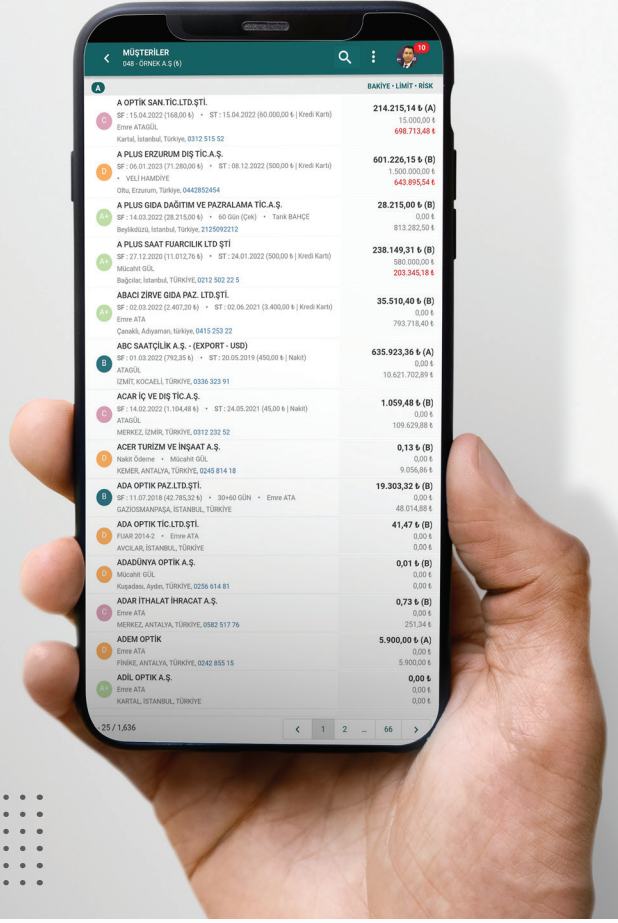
MÜŞTERİLER
048 - ÖRNEK A.Ş (₺)

10

A

BAKİYE • LİMİT • RİSK

A OPTİK SAN.TİC.LTD.ŞTİ.
C
SF : 15.04.2022 (168,00 ₺) • ST : 15.04.2022 (60.000,00 ₺ | Kredi Kartı)
Emre ATAGÜL
Kartal, İstanbul, Türkiye, 0312 515 52
214.215,14 ₺ (A)
15.000,00 ₺
698.713,48 ₺

A PLUS ERZURUM DIŞ TİC.A.Ş.
D
SF : 06.01.2023 (71.280,00 ₺) • ST : 08.12.2022 (500,00 ₺ | Kredi Kartı)
• VELİ HAMDİYE
Oltu, Erzurum, Türkiye, 0442852454
601.226,15 ₺ (B)
1.500.000,00 ₺
643.895,54 ₺

A PLUS GIDA DAĞITIM VE PAZARLAMA TİC.A.Ş.
A+
SF : 14.03.2022 (28.215,00 ₺) • 60 Gün (Çek) • Tarık BAHÇE
Beylikdüzü, İstanbul, Türkiye, 2125092212
28.215,00 ₺ (B)
0,00 ₺
813.282,50 ₺

A PLUS SAAT FUARCILIK LTD ŞTİ
A+
SF : 27.12.2020 (11.012,76 ₺) • ST : 24.01.2022 (500,00 ₺ | Kredi Kartı)
Mücahit GÜL
Bağcılar, İstanbul, TÜRKİYE, 0212 502 22 5
238.149,31 ₺ (B)
580.000,00 ₺
203.345,18 ₺

ABACI ZİRVE GIDA PAZ. LTD.ŞTİ.
A+
SF : 02.03.2022 (2.407,20 ₺) • ST : 02.06.2021 (3.400,00 ₺ | Kredi Kartı)
Emre ATA
Çanaklı, Adıyaman, türkiye, 0415 253 22
35.510,40 ₺ (B)
0,00 ₺
793.718,40 ₺

ABC SAATÇİLİK A.Ş. - (EXPORT - USD)
B
SF : 01.03.2022 (792,35 ₺) • ST : 20.05.2019 (450,00 ₺ | Nakit)
ATAGÜL
İZMİT, KOCAELİ, TÜRKİYE, 0336 323 91
635.923,36 ₺ (A)
0,00 ₺
10.621.702,89 ₺

ACAR İÇ VE DIŞ TİC.A.Ş.
C
SF : 14.02.2022 (1.104,48 ₺) • ST : 24.05.2021 (45,00 ₺ | Nakit)
ATAGÜL
MERKEZ, İZMİR, TÜRKİYE, 0312 312 52
1.059,48 ₺ (B)
0,00 ₺
109.629,88 ₺

ACER TURİZM VE İNŞAAT A.Ş.
D
Nakit Ödeme • Mücahit GÜL
KEMER, ANTALYA, TÜRKİYE, 0245 814 18
0,13 ₺ (B)
0,00 ₺
9.056,86 ₺

ADA OPTIK PAZ.LTD.ŞTİ.
B
SF : 11.07.2018 (42.785,32 ₺) • 30+60 GÜN • Emre ATA
GAZİOSMANPAŞA, İSTANBUL, TÜRKİYE
19.303,32 ₺ (B)
0,00 ₺
48.014,88 ₺

ADA OPTIK TİC.LTD.ŞTİ.
D
FUAR 2014-2 • Emre ATA
AVCILAR, İSTANBUL, TÜRKİYE
41,47 ₺ (B)
0,00 ₺
0,00 ₺

ADADÜNYA OPTİK A.Ş.
D
Mücahit GÜL
Kuşadası, Aydın, TÜRKİYE, 0256 614 81
0,01 ₺ (B)
0,00 ₺
0,00 ₺

ADAR İTHALAT İHRACAT A.Ş.
C
Emre ATA
MERKEZ, ANTALYA, TÜRKİYE, 0582 517 76
0,73 ₺ (B)
0,00 ₺
251,34 ₺

ADEM OPTİK
D
Emre ATA
FİNİKE, ANTALYA, TÜRKİYE, 0242 855 15
5.900,00 ₺ (A)
0,00 ₺
5.900,00 ₺

ADİL OPTİK A.Ş.
A+
Emre ATA
KARTAL, İSTANBUL, TÜRKİYE
0,00 ₺
0,00 ₺
0,00 ₺

- 25 / 1,636
< 1 2 ... 66 >